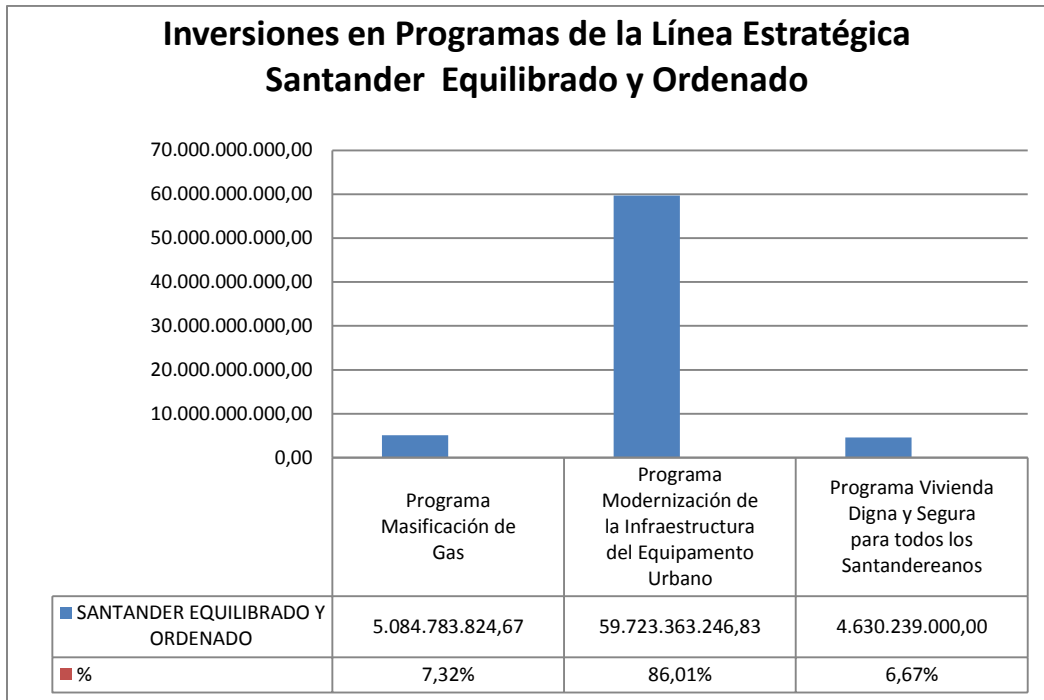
Inversiones en Programas de la Línea Estratégica Santander Equilibrado y Ordenado

70.000.000.000,00
60.000.000.000,00
50.000.000.000,00
40.000.000.000,00
30.000.000.000,00
20.000.000.000,00
10.000.000.000,00
0,00

| | Programa Masificación de Gas | Programa Modernización de la Infraestructura del Equipamento Urbano | Programa Vivienda Digna y Segura para todos los Santandereanos |
|---|---|---|---|
| SANTANDER EQUILIBRADO Y ORDENADO | 5.084.783.824,67 | 59.723.363.246,83 | 4.630.239.000,00 |
| % | 7,32% | 86,01% | 6,67% |